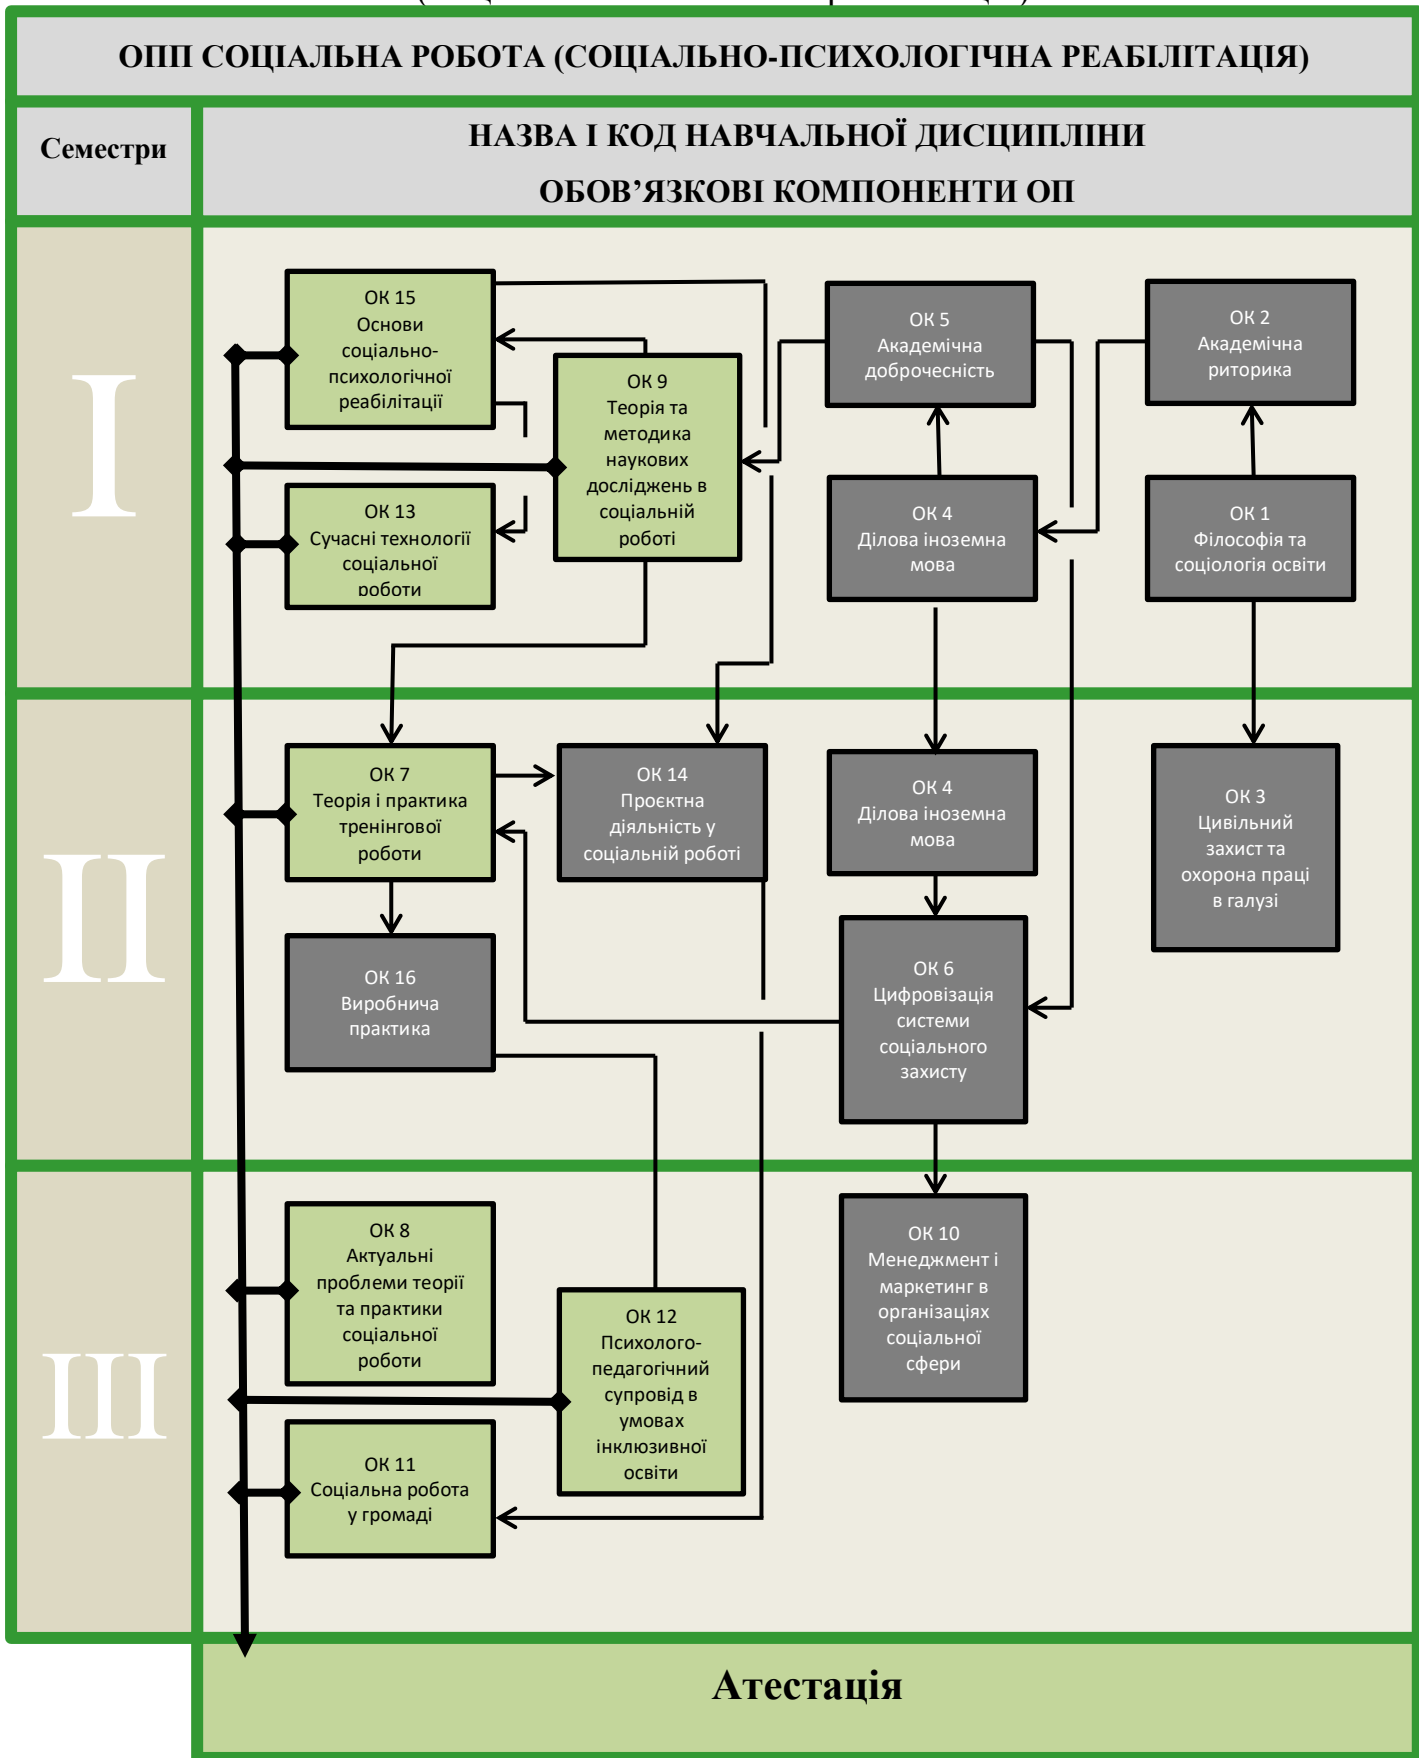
ОПП СОЦІАЛЬНА РОБОТА (СОЦІАЛЬНО-ПСИХОЛОГІЧНА РЕАБІЛІТАЦІЯ)

Семестри

НАЗВА І КОД НАВЧАЛЬНОЇ ДИСЦИПЛІНИ
ОБОВ'ЯЗКОВІ КОМПОНЕНТИ ОП

I

ОК 15
Основи соціально-психологічної реабілітації

ОК 9
Теорія та методика наукових досліджень в соціальній роботі

ОК 5
Академічна доброчесність

ОК 2
Академічна риторика

ОК 13
Сучасні технології соціальної роботи

ОК 4
Ділова іноземна мова

ОК 1
Філософія та соціологія освіти

II

ОК 7
Теорія і практика тренінгової роботи

ОК 14
Проєктна діяльність у соціальній роботі

ОК 4
Ділова іноземна мова

ОК 3
Цивільний захист та охорона праці в галузі

ОК 16
Виробнича практика

ОК 6
Цифровізація системи соціального захисту

III

ОК 8
Актуальні проблеми теорії та практики соціальної роботи

ОК 12
Психолого-педагогічний супровід в умовах інклюзивної освіти

ОК 10
Менеджмент і маркетинг в організаціях соціальної сфери

ОК 11
Соціальна робота у громаді

Атестація